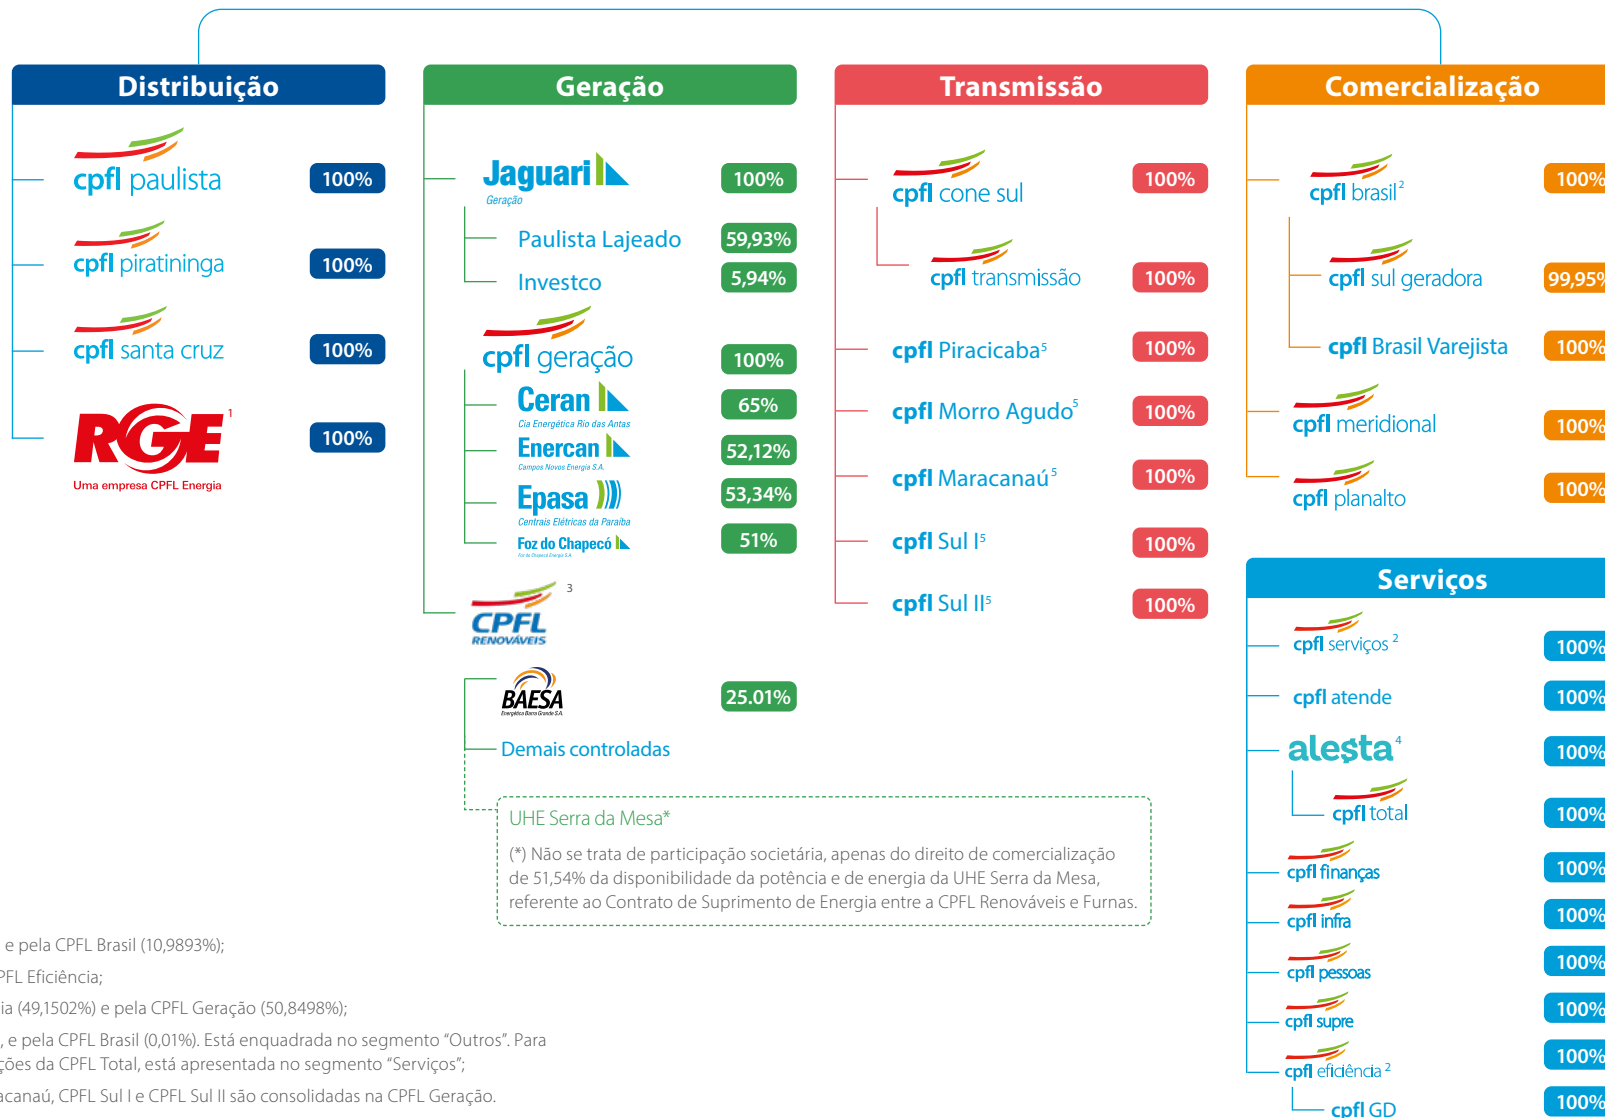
Distribuição

cpfl paulista 100%

cpfl piratininga 100%

cpfl santa cruz 100%

RGE 1 100%
Uma empresa CPFL Energia

Geração

Jaguari Geração 100%

Paulista Lajeado 59,93%

Investco 5,94%

cpfl geração 100%

Ceran Cia Energética Rio das Antas 65%

Enercan Campos Novos Energia S.A. 52,12%

Epasa Centrais Elétricas da Paraíba 53,34%

Foz do Chapecó 51%

CPFL RENOVÁVEIS 3

BAESA Energética Barra Grande S.A. 25.01%

Demais controladas

UHE Serra da Mesa*

(*) Não se trata de participação societária, apenas do direito de comercialização de 51,54% da disponibilidade da potência e de energia da UHE Serra da Mesa, referente ao Contrato de Suprimento de Energia entre a CPFL Renováveis e Furnas.

Transmissão

cpfl cone sul 100%

cpfl transmissão 100%

cpfl Piracicaba$^5$ 100%

cpfl Morro Agudo$^5$ 100%

cpfl Maracanaú$^5$ 100%

cpfl Sul I$^5$ 100%

cpfl Sul II$^5$ 100%

Comercialização

cpfl brasil$^2$ 100%

cpfl sul geradora 99,95%

cpfl Brasil Varejista 100%

cpfl meridional 100%

cpfl planalto 100%

Serviços

cpfl serviços$^2$ 100%

cpfl atende 100%

alesta$^4$ 100%

cpfl total 100%

cpfl finanças 100%

cpfl infra 100%

cpfl pessoas 100%

cpfl supre 100%

cpfl eficiência$^2$ 100%

cpfl GD 100%

e pela CPFL Brasil (10,9893%);

PFL Eficiência;

ia (49,1502%) e pela CPFL Geração (50,8498%);

, e pela CPFL Brasil (0,01%). Está enquadrada no segmento “Outros”. Para ções da CPFL Total, está apresentada no segmento “Serviços”;

acanaú, CPFL Sul I e CPFL Sul II são consolidadas na CPFL Geração.